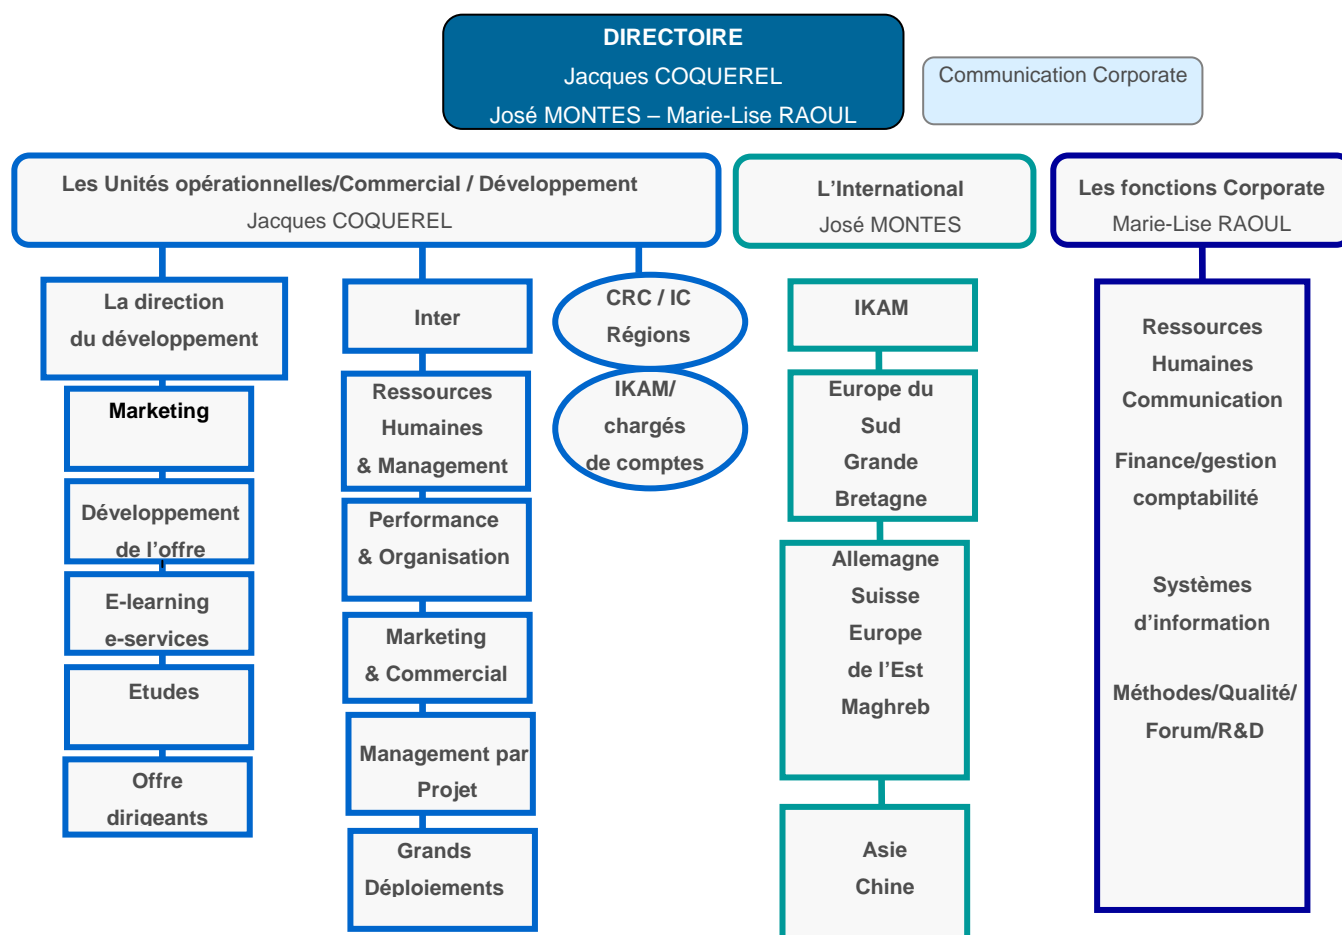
DIRECTOIRE
Jacques COQUEREL
José MONTES – Marie-Lise RAOUL

Communication Corporate

Les Unités opérationnelles/Commercial / Développement
Jacques COQUEREL

La direction du développement

Marketing

Développement de l'offre

E-learning e-services

Etudes

Offre dirigeants

Inter

Ressources Humaines & Management

Performance & Organisation

Marketing & Commercial

Management par Projet

Grands Déploiements

CRC / IC Régions

IKAM/ chargés de comptes

L'International
José MONTES

IKAM

Europe du Sud Grande Bretagne

Allemagne Suisse Europe de l'Est Maghreb

Asie Chine

Les fonctions Corporate
Marie-Lise RAOUL

Ressources Humaines Communication

Finance/gestion comptabilité

Systèmes d'information

Méthodes/Qualité/ Forum/R&D